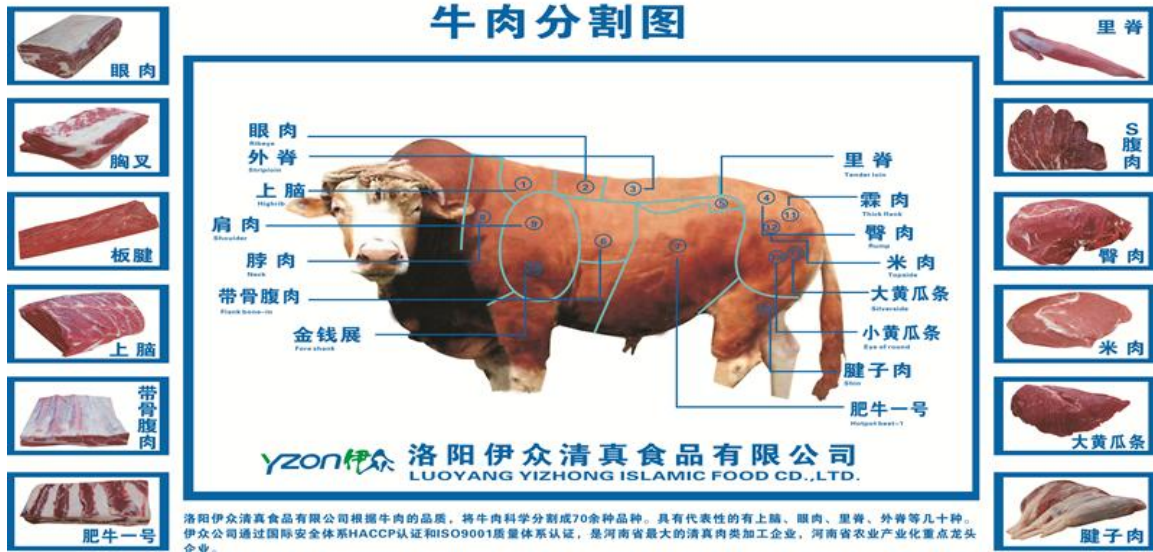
牛肉分割图

眼肉

胸叉

板腱

上脑

带骨腹肉

肥牛一号

眼肉
Ribeye
外脊
Striploin
上脑
Highrib
肩肉
Shoulder
脖肉
Neck
带骨腹肉
Flank bone-in
金钱展
Fore shank

1
2
3
4
5
6
7
8
9
10
11
12

里脊
Tender loin
霖肉
Thick flank
臀肉
Rump
米肉
Topside
大黄瓜条
Silverside
小黄瓜条
Eye of round
腱子肉
Shin
肥牛一号
Hotpot beef-1

YZON伊众 洛阳伊众清真食品有限公司
LUOYANG YIZHONG ISLAMIC FOOD CO.,LTD.

里脊

S腹肉

臀肉

米肉

大黄瓜条

腱子肉

洛阳伊众清真食品有限公司根据牛肉的品质，将牛肉科学分割成70余种品种。具有代表性的有上脑、眼肉、里脊、外脊等几十种。伊众公司通过国际安全体系HACCP认证和ISO9001质量体系认证，是河南省最大的清真肉类加工企业，河南省农业产业化重点龙头企业。